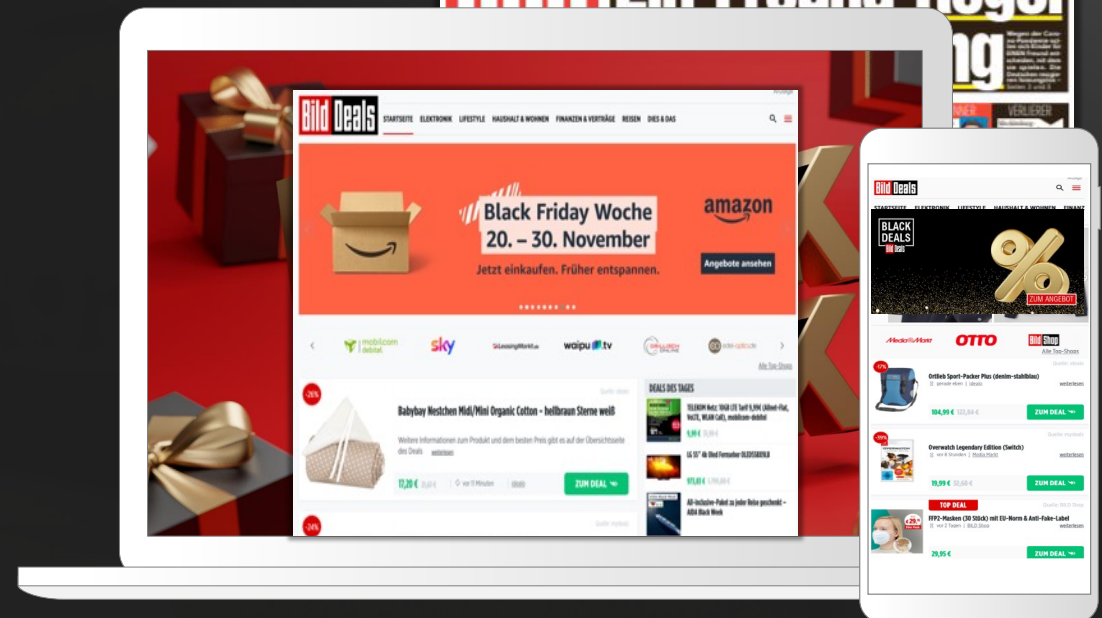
Anzeige

Bild Deals

STARTSEITE ELEKTRONIK LIFESTYLE HAUSHALT & WOHNEN FINANZEN & VERTRÄGE REISEN DIES & DAS

Black Friday Woche
20. – 30. November
Jetzt einkaufen. Früher entspannen.

amazon
Angebote ansehen

mobilcom debitel
sky
LeasingMarkt
waipu.tv
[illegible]
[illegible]

Alle Top-Shops

-26%
Babybay Nestchen Midi/Mini Organic Cotton – hellbraun Sterne weiß
Weitere Informationen zum Produkt und dem besten Preis gibt es auf der Übersichtsseite des Deals weiterlesen
17,20 € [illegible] vor 11 Minuten
ZUM DEAL

DEALS DES TAGES
TELEKOM Netz: 10GB LTE Tarif 9,99€ (Allnet-Flat, VoLTE, WLAN Call), mobilcom-debitel
9,99 €
LG 55" 4k Oled Fernseher OLED55BX9LB
All-inclusive-Paket zu jeder Reise geschenkt – AIDA Black Week

-24%

Bild Deals
STARTSEITE ELEKTRONIK LIFESTYLE HAUSHALT & WOHNEN FINANZ

BLACK DEALS Bild Deals
ZUM ANGEBOT

MediaMarkt
OTTO
Bild Shop
Alle Top-Shops

-17%
Ortlieb Sport-Packer Plus (denim-stahlblau)
weiterlesen
104,99 € 122,84 €
ZUM DEAL

-55%
Overwatch Legendary Edition (Switch)
vor 6 Stunden | Media Markt
weiterlesen
19,99 € 32,69 €
ZUM DEAL

TOP DEAL
FFP2-Masken (30 Stück) mit EU-Norm & Anti-Fake-Label
vor 2 Tagen | BILD.Shop
weiterlesen
29,95 €
ZUM DEAL

VERLIERER